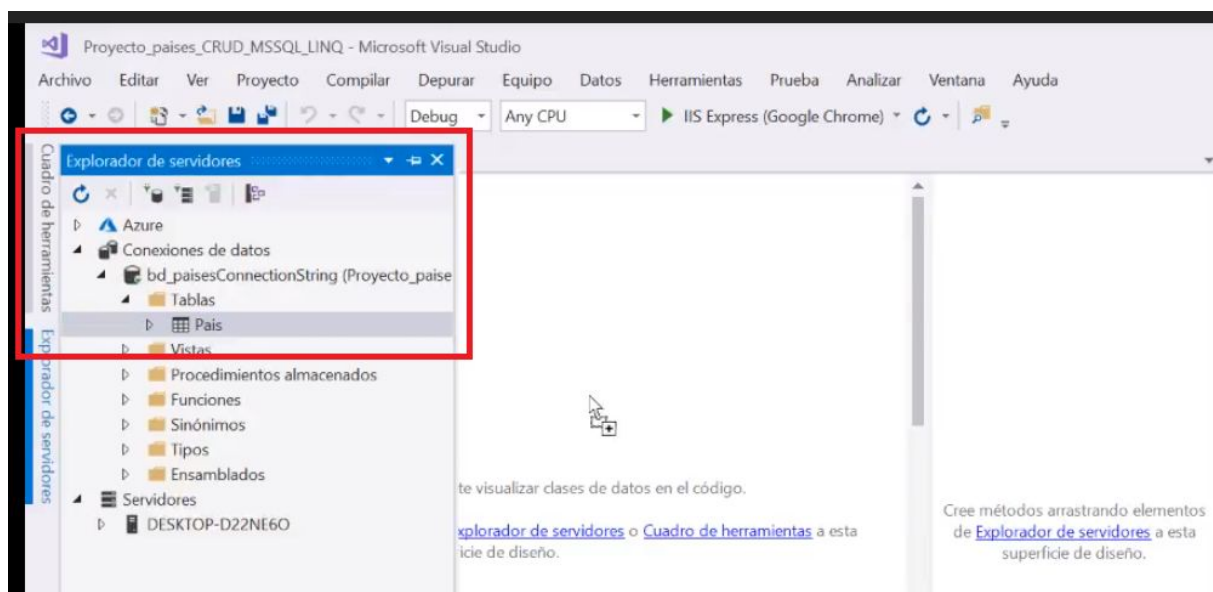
Proyecto_paises_CRUD_MSSQL_LINQ - Microsoft Visual Studio

Archivo Editar Ver Proyecto Compilar Depurar Equipo Datos Herramientas Prueba Analizar Ventana Ayuda

Debug Any CPU IIS Express (Google Chrome)

Cuadro de herramientas Explorador de servidores

Explorador de servidores

Azure
Conexiones de datos
bd_paisesConnectionString (Proyecto_paise
Tablas
Pais
Vistas
Procedimientos almacenados
Funciones
Sinónimos
Tipos
Ensamblados
Servidores
DESKTOP-D22NE6O

te visualizar clases de datos en el código.

xplorador de servidores o Cuadro de herramientas a esta icie de diseño.

Cree métodos arrastrando elementos de Explorador de servidores a esta superficie de diseño.